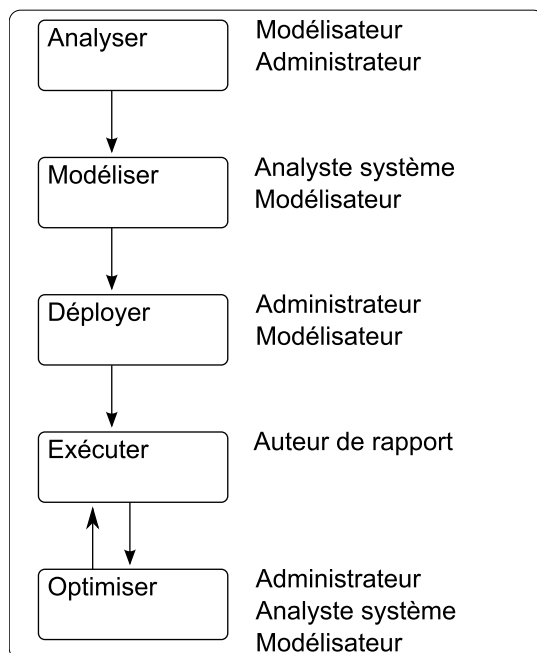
Analyser

Modélisateur
Administrateur

Modéliser

Analyste système
Modélisateur

Déployer

Administrateur
Modélisateur

Exécuter

Auteur de rapport

Optimiser

Administrateur
Analyste système
Modélisateur